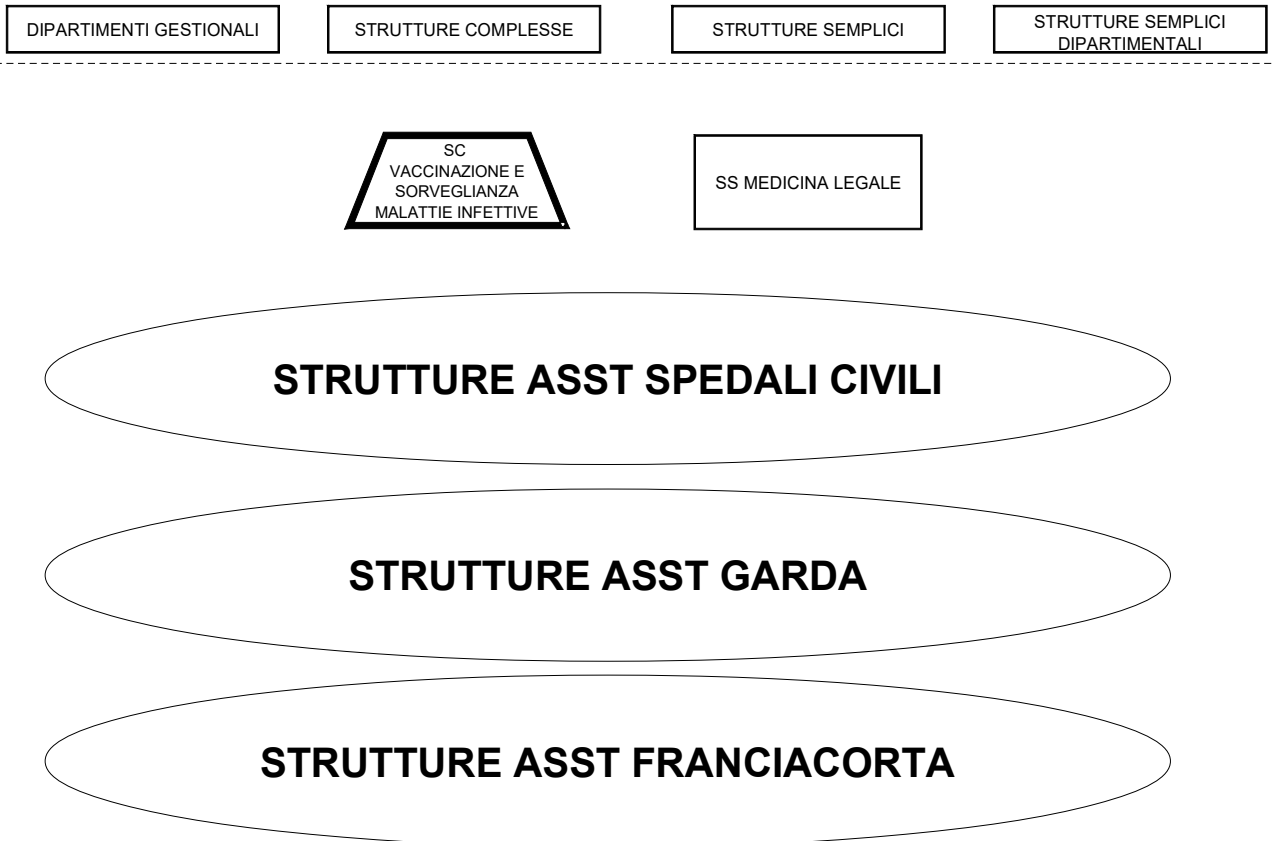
DIPARTIMENTI GESTIONALI

STRUTTURE COMPLESSE

STRUTTURE SEMPLICI

STRUTTURE SEMPLICI DIPARTIMENTALI

SC VACCINAZIONE E SORVEGLIANZA MALATTIE INFETTIVE

SS MEDICINA LEGALE

STRUTTURE ASST SPEDALI CIVILI

STRUTTURE ASST GARDA

STRUTTURE ASST FRANCIACORTA